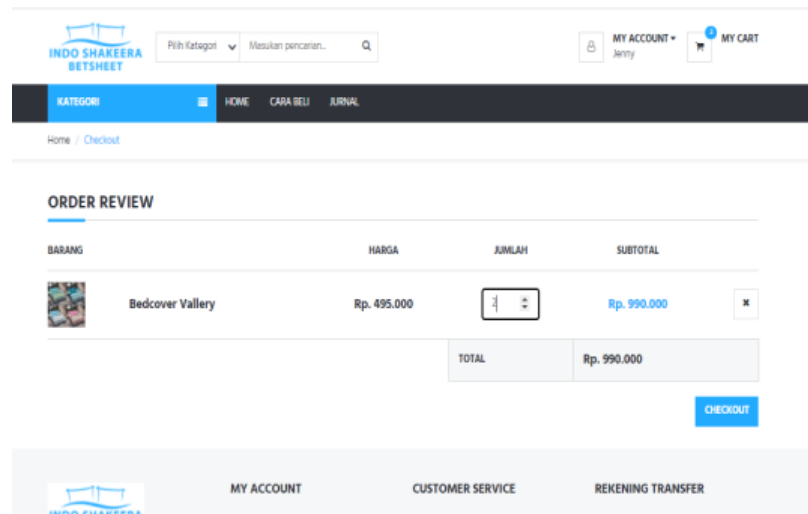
INDO SHAKEERA BETSHEET

Pilih Kategori

Masukan pencarian...

MY ACCOUNT
Jenny

1

MY CART

KATEGORI

HOME

CARA BELI

JURNAL

Home / Checkout

ORDER REVIEW

| BARANG | | HARGA | JUMLAH | SUBTOTAL | |
|---|---|---|---|---|---|
| | Bedcover Vallery | Rp. 495.000 | 2 | Rp. 990.000 | × |
| | | | TOTAL | Rp. 990.000 | |

CHECKOUT

MY ACCOUNT

CUSTOMER SERVICE

REKENING TRANSFER

INDO SHAKEERA